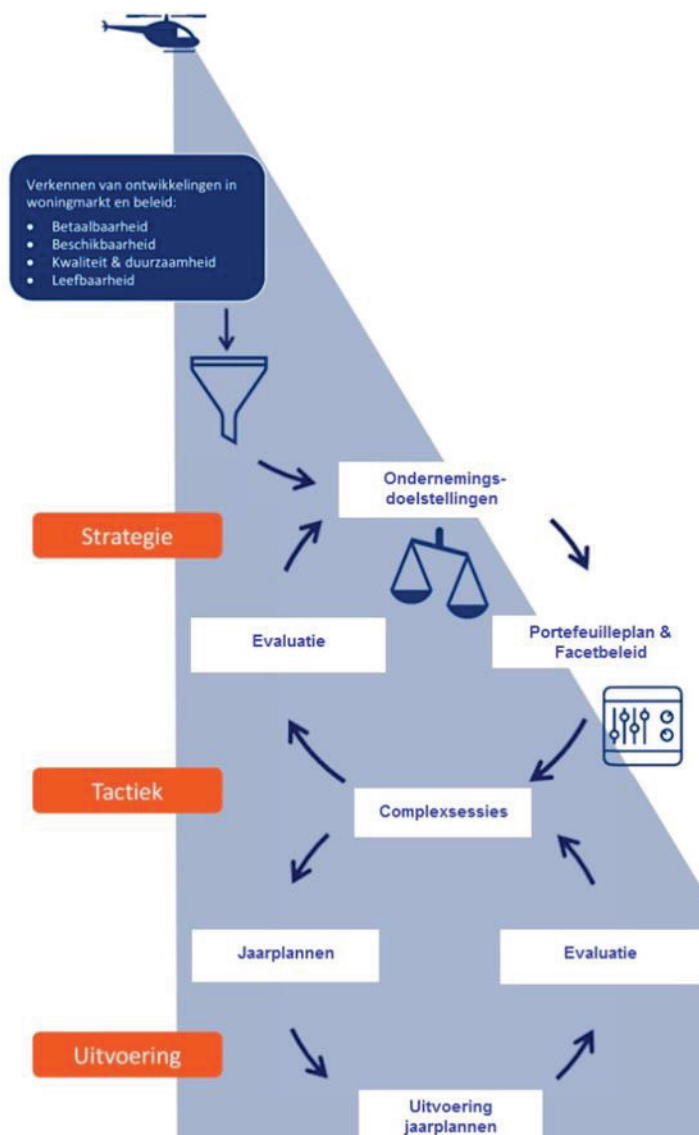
Verkennen van ontwikkelingen in woningmarkt en beleid:
- Betaalbaarheid
- Beschikbaarheid
- Kwaliteit & duurzaamheid
- Leefbaarheid

Strategie

Ondernemingsdoelstellingen

Evaluatie

Portefeuilleplan & Facetbeleid

Tactiek

Complexsessies

Jaarplannen

Evaluatie

Uitvoering

Uitvoering jaarplannen